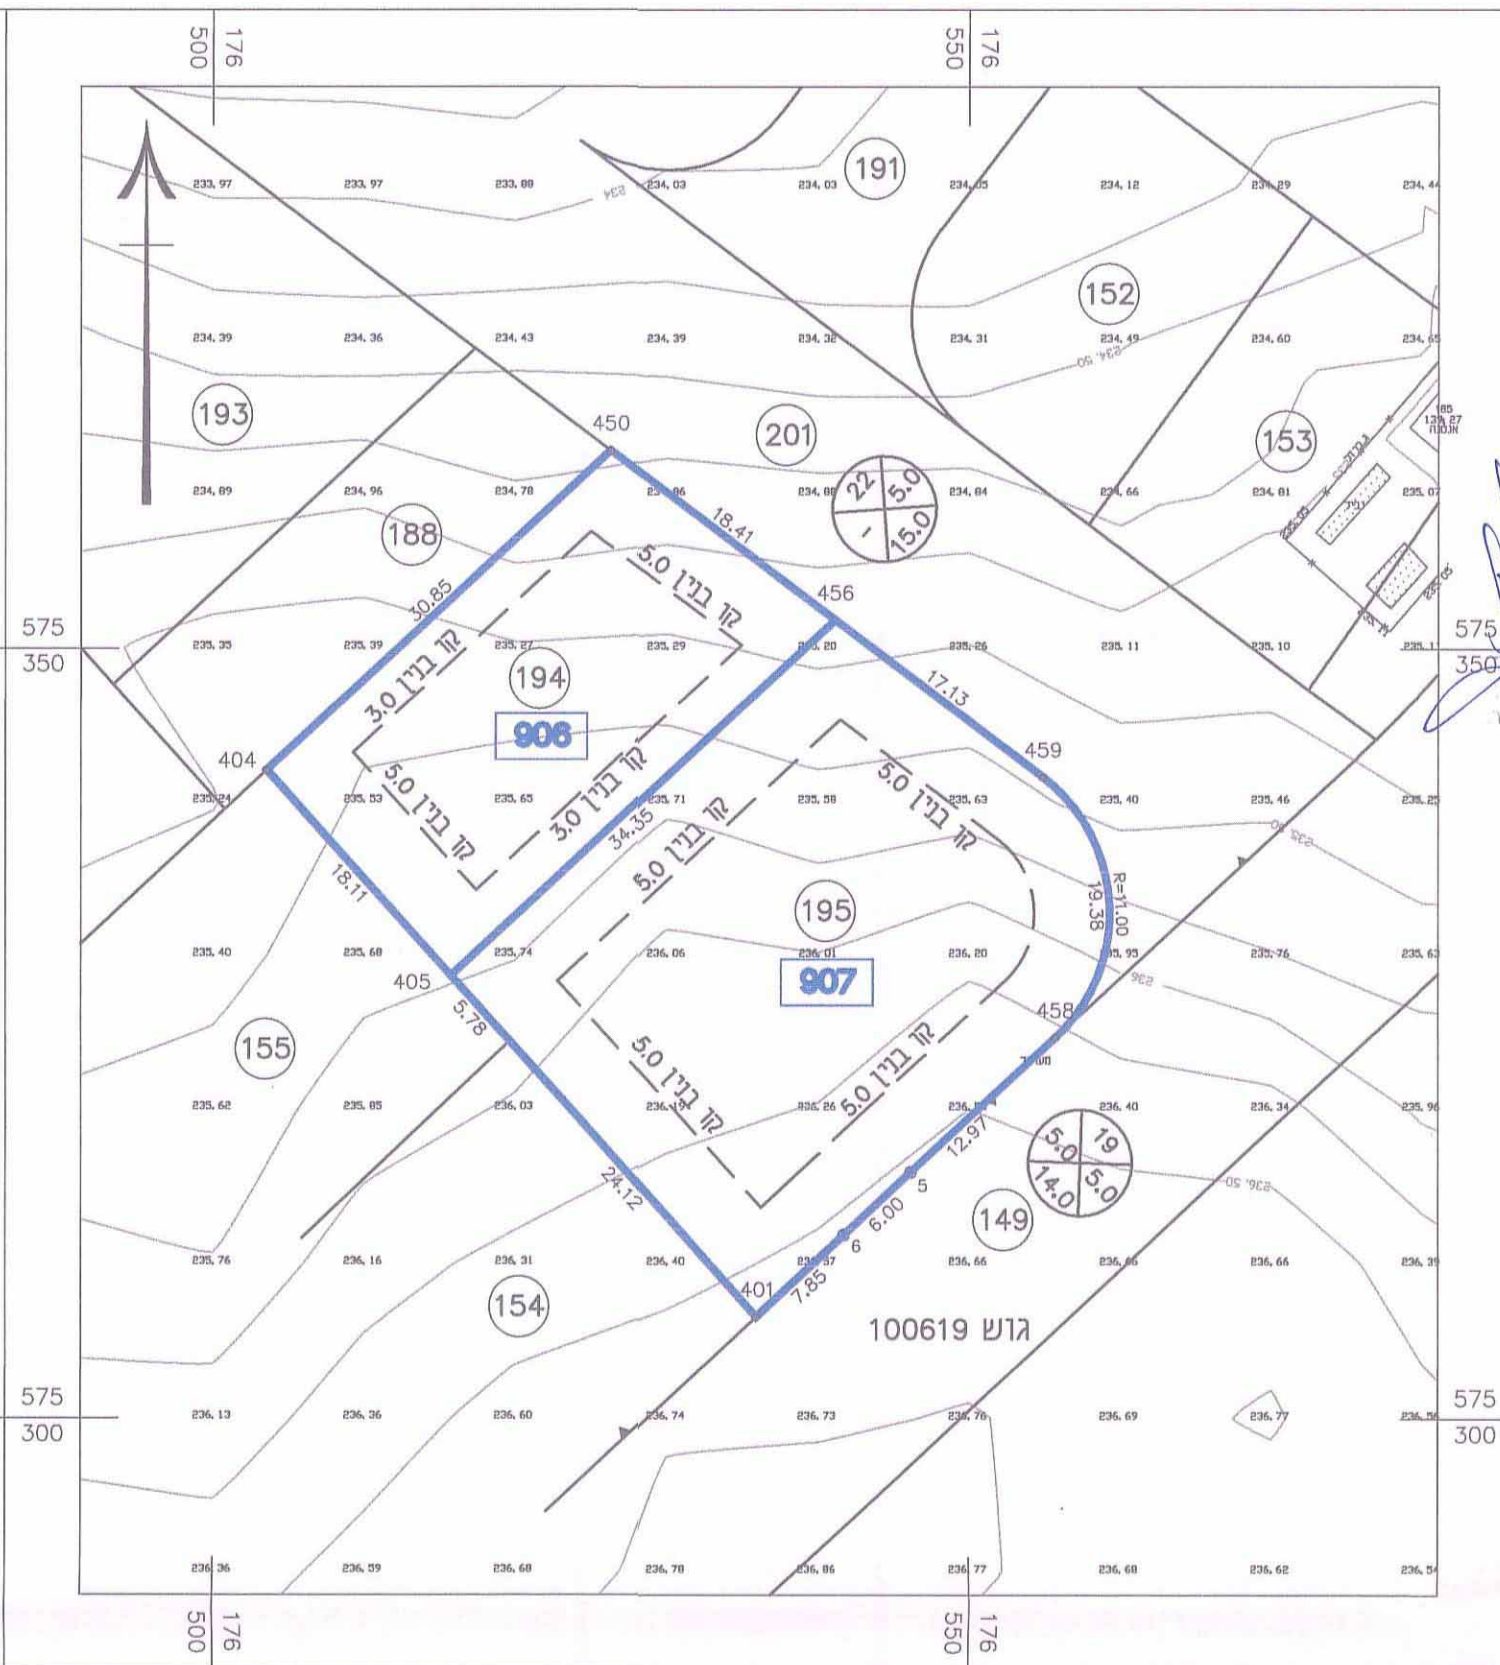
176 500
176 550

233.97 233.97 233.88 234 234.03 234.03 191 234.05 234.12 234.29 234.44

152

234.39 234.36 234.43 234.39 234.32 234.31 234.49 234.50 234.60 234.65

193
450
201
153
22 5.0 - 15.0

234.89 234.96 234.78 234.86 234.88 234.84 234.66 234.81 235.07

188
18.41
30.85
456
5.0 קו בניין

575 350
235.35 235.39 235.27 235.29 235.20 235.26 235.11 235.10 235.1
575 350

194
3.0 קו בניין
908
17.13
404
459
3.0 קו בניין
5.0 קו בניין
235.24 235.53 235.65 235.71 235.58 235.63 235.40 235.46 235.25
34.35
5.0 קו בניין
5.0 קו בניין
18.11
195
R=11.00
19.38

235.40 235.68 235.74 236.06 236.01 236.20 235.95 235.76 235.63
907
405
458
5.78
155
5.0 קו בניין
5.0 קו בניין

235.62 235.85 236.03 236.19 236.26 236.40 236.34 235.96
12.97
5.0 19 14.0 5.0
236.50
5
6.00
149
24.12
6

235.76 236.16 236.31 236.40 236.37 236.66 236.66 236.66 236.39
154
401
7.85
גוש 100619

575 300
236.13 236.36 236.60 236.74 236.73 236.76 236.69 236.77 236.56
575 300

236.36 236.59 236.68 236.78 236.86 236.77 236.68 236.62 236.54

176 500
176 550